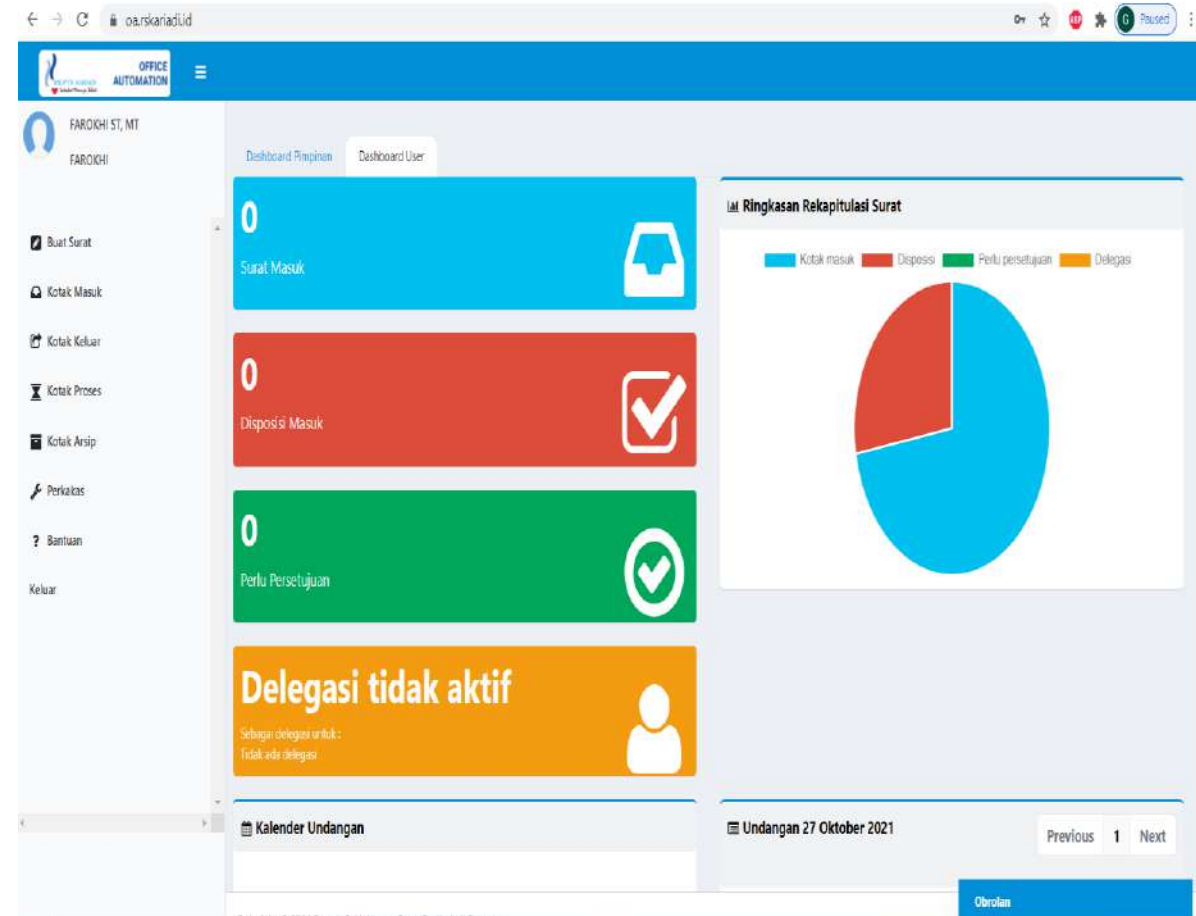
oa.rskariadi.id

Paused

OFFICE AUTOMATION

FAROKHI ST, MT
FAROKHI

Dashboard Pimpinan
Dashboard User

Buat Surat
Kotak Masuk
Kotak Keluar
Kotak Proses
Kotak Arsip
Perkakas
? Bantuan
Keluar

0
Surat Masuk

0
Disposisi Masuk

0
Perlu Persetujuan

Delegasi tidak aktif
Sebagai delegasi untuk :
Tidak ada delegasi

Ringkasan Rekapitulasi Surat

Kotak masuk
Disposisi
Perlu persetujuan
Delegasi

Kalender Undangan

Undangan 27 Oktober 2021

Previous
1
Next

Obrolan